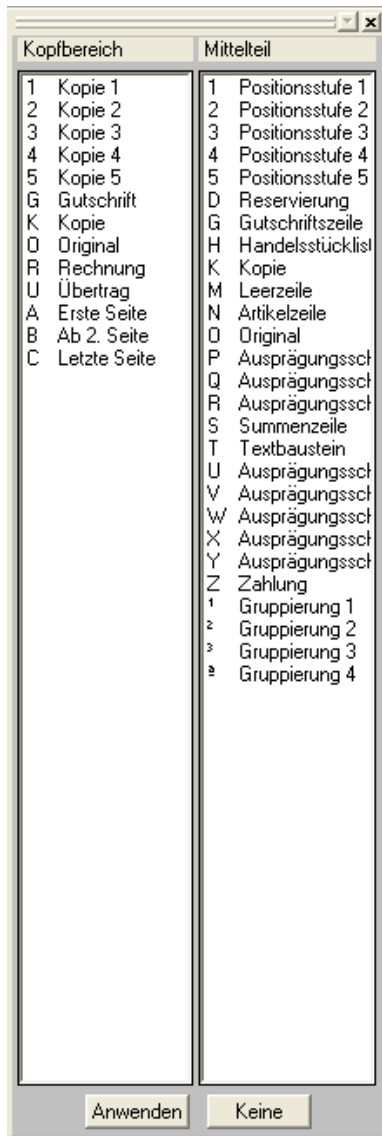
Kopfbereich

1 Kopie 1
2 Kopie 2
3 Kopie 3
4 Kopie 4
5 Kopie 5
G Gutschrift
K Kopie
O Original
R Rechnung
U Übertrag
A Erste Seite
B Ab 2. Seite
C Letzte Seite

Mittelteil

1 Positionsstufe 1
2 Positionsstufe 2
3 Positionsstufe 3
4 Positionsstufe 4
5 Positionsstufe 5
D Reservierung
G Gutschriftszeile
H Handelsstücklist
K Kopie
M Leerzeile
N Artikelzeile
O Original
P Ausprägungssch
Q Ausprägungssch
R Ausprägungssch
S Summenzeile
T Textbaustein
U Ausprägungssch
V Ausprägungssch
W Ausprägungssch
X Ausprägungssch
Y Ausprägungssch
Z Zahlung
¹ Gruppierung 1
² Gruppierung 2
³ Gruppierung 3
ª Gruppierung 4

Anwenden
Keine